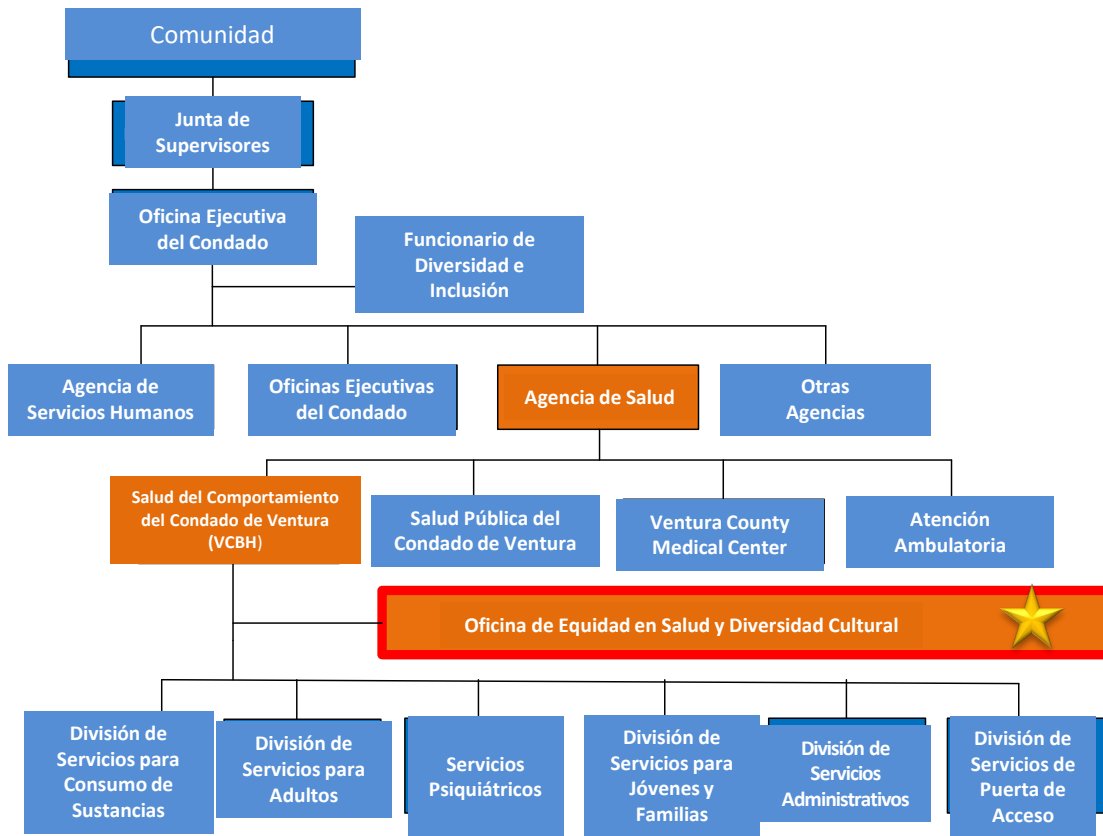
Comunidad

Junta de Supervisores

Oficina Ejecutiva del Condado

Funcionario de Diversidad e Inclusión

Agencia de Servicios Humanos

Oficinas Ejecutivas del Condado

Agencia de Salud

Otras Agencias

Salud del Comportamiento del Condado de Ventura (VCBH)

Salud Pública del Condado de Ventura

Ventura County Medical Center

Atención Ambulatoria

Oficina de Equidad en Salud y Diversidad Cultural

División de Servicios para Consumo de Sustancias

División de Servicios para Adultos

Servicios Psiquiátricos

División de Servicios para Jóvenes y Familias

División de Servicios Administrativos

División de Servicios de Puerta de Acceso